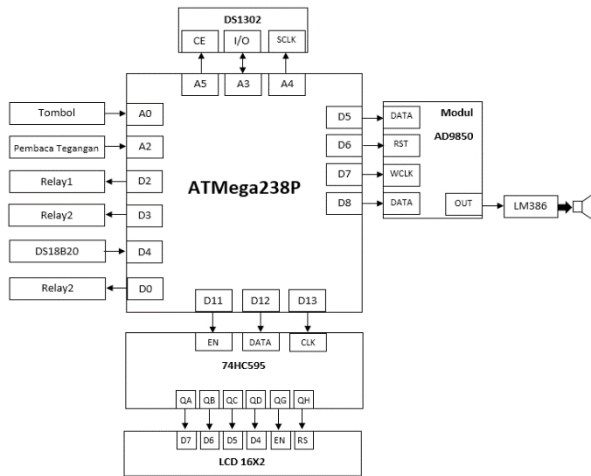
DS1302
CE
I/O
SCLK
A5
A3
A4
Tombol
A0
Pembaca Tegangan
A2
Relay1
D2
Relay2
D3
DS18B20
D4
Relay2
D0
ATMega238P
D5
D6
D7
D8
DATA
RST
WCLK
DATA
Modul
AD9850
OUT
LM386
D11
D12
D13
EN
DATA
CLK
74HC595
QA
QB
QC
QD
QG
QH
D7
D6
D5
D4
EN
RS
LCD 16X2